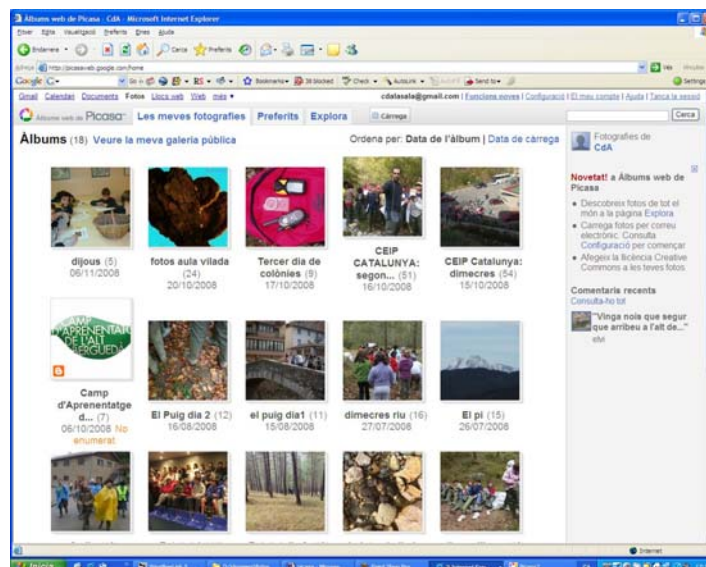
Àlbums web de Picasa : CdA - Microsoft Internet Explorer

Fitxer Edita Visualitza Preferits Eines Ajuda

Enrere Cerca Preferits

Adreça http://picasaweb.google.com/home

Google G- Bookmarks 38 blocked Check AutoLink AutoFill Send to Settings

Gmail Calendari Documents Fotos Llocs web Web més ▾ cdalasala@gmail.com | Funcions noves | Configuració | El meu compte | Ajuda | Tanca la sessió

Àlbums web de Picasa Les meves fotografies Preferits Explora Càrrega Cerca

Àlbums (18) Veure la meva galeria pública

Ordena per: Data de l'àlbum | Data de càrrega

dijous (5) 06/11/2008

fotos aula vilada (24) 20/10/2008

Tercer dia de colònies (9) 17/10/2008

CEIP CATALUNYA: segon... (51) 16/10/2008

CEIP Catalunya: dimecres (54) 15/10/2008

CAMP D'APRENENTATGE DE L'ALT BERGUEDÀ

Camp d'Aprenentatge d... (7) 06/10/2008 No enumerat

El Puig dia 2 (12) 16/08/2008

el puig dia1 (11) 15/08/2008

dimecres riu (16) 27/07/2008

El pi (15) 26/07/2008

Fotografies de CdA

Novetat! a Àlbums web de Picasa

• Descobreix fotos de tot el món a la pàgina Explora
• Carrega fotos per correu electrònic. Consulta Configuració per començar
• Afegeix la llicència Creative Commons a les teves fotos

Comentaris recents
Consulta-ho tot

"Vinga noia que segur que arribeu a l'alt de..."
elvi

Internet

Inicia